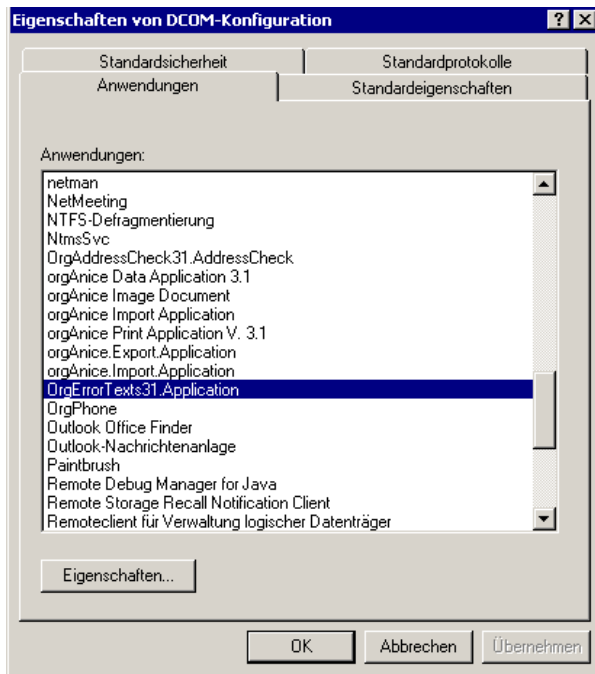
Eigenschaften von DCOM-Konfiguration

?

Standardsicherheit

Standardprotokolle

Anwendungen

Standardeigenschaften

Anwendungen:

netman
NetMeeting
NTFS-Defragmentierung
NtmsSvc
OrgAddressCheck31.AddressCheck
orgAnice Data Application 3.1
orgAnice Image Document
orgAnice Import Application
orgAnice Print Application V. 3.1
orgAnice.Export.Application
orgAnice.Import.Application
OrgErrorTexts31.Application
OrgPhone
Outlook Office Finder
Outlook-Nachrichtenanlage
Paintbrush
Remote Debug Manager for Java
Remote Storage Recall Notification Client
Remoteclient für Verwaltung logischer Datenträger

Eigenschaften...

OK

Abbrechen

Übernehmen